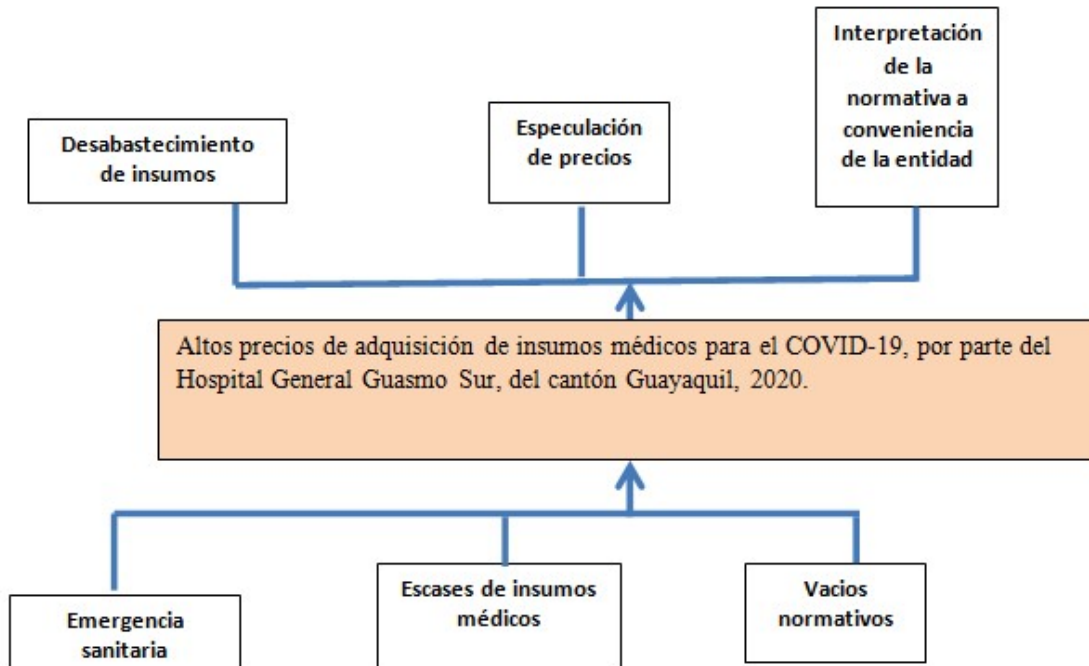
Desabastecimiento de insumos

Especulación de precios

Interpretación de la normativa a conveniencia de la entidad

Altos precios de adquisición de insumos médicos para el COVID-19, por parte del Hospital General Guasmo Sur, del cantón Guayaquil, 2020.

Emergencia sanitaria

Escases de insumos médicos

Vacios normativos